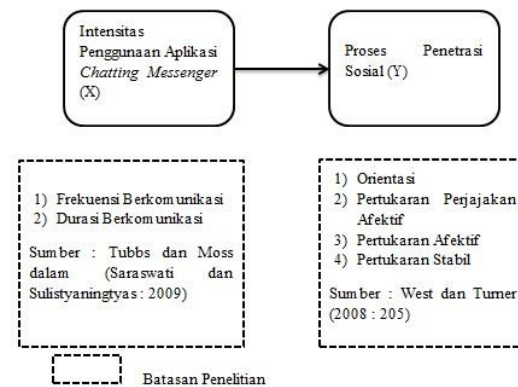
Intensitas Penggunaan Aplikasi *Chatting Messenger* (X)

Proses Penetrasi Sosial (Y)

1) Frekuensi Berkomunikasi
2) Durasi Berkomunikasi

Sumber : Tubbs dan Moss dalam (Saraswati dan Sulistyaningtyas : 2009)

1) Orientasi
2) Pertukaran Perjajakan Afektif
3) Pertukaran Afektif
4) Pertukaran Stabil

Sumber : West dan Turner (2008 : 205)

Batasan Penelitian